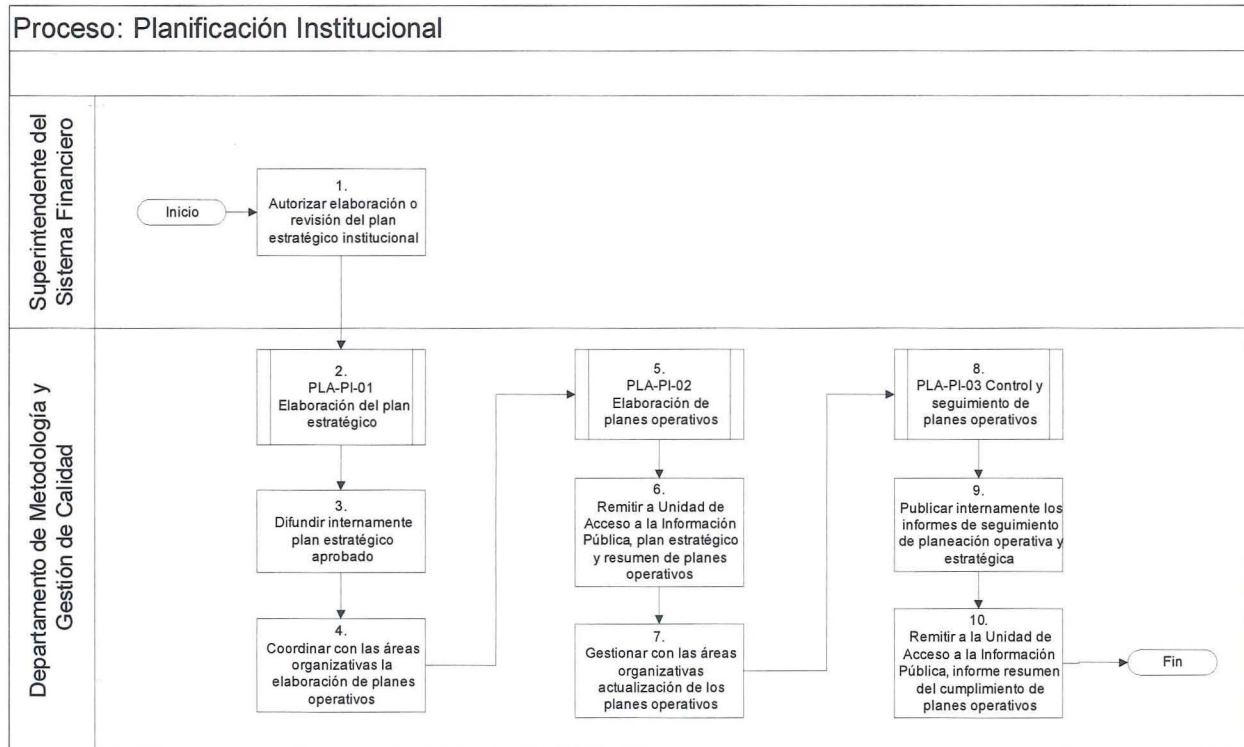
Proceso: Planificación Institucional

Superintendente del Sistema Financiero

Inicio

1.
Autorizar elaboración o revisión del plan estratégico institucional

Departamento de Metodología y Gestión de Calidad

2.
PLA-PI-01
Elaboración del plan estratégico

3.
Difundir internamente plan estratégico aprobado

4.
Coordinar con las áreas organizativas la elaboración de planes operativos

5.
PLA-PI-02
Elaboración de planes operativos

6.
Remitir a Unidad de Acceso a la Información Pública, plan estratégico y resumen de planes operativos

7.
Gestionar con las áreas organizativas actualización de los planes operativos

8.
PLA-PI-03 Control y seguimiento de planes operativos

9.
Publicar internamente los informes de seguimiento de planeación operativa y estratégica

10.
Remitir a la Unidad de Acceso a la Información Pública, informe resumen del cumplimiento de planes operativos

Fin